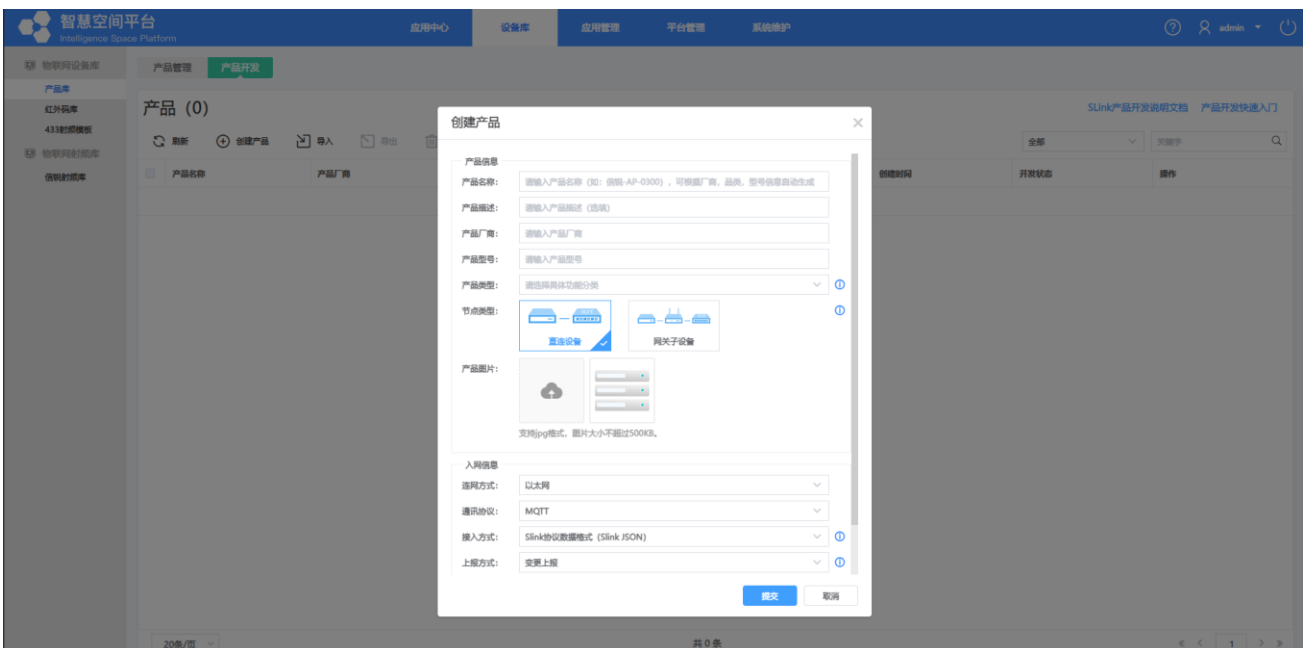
智慧空间平台
Intelligence Space Platform

应用中心 设备库 应用管理 平台管理 系统维护

admin

物联网设备库
产品库
红外码库
433射频模板
物联网射频库
信號射频库

产品管理 产品开发

产品 (0)

SLink产品开发说明文档 产品开发快速入门

刷新 创建产品 导入 导出

全部 关键字

产品名称 产品厂商 创建时间 开发状态 操作

创建产品

产品信息
产品名称: 请输入产品名称（如：信锐-AP-0300），可根据厂商、品类、型号信息自动生成
产品描述: 请输入产品描述（选填）
产品厂商: 请输入产品厂商
产品型号: 请输入产品型号
产品类型: 请选择具体功能分类
节点类型: 直连设备 网关子设备
产品图片:
支持jpg格式，图片大小不超过500KB。

入网信息
连网方式: 以太网
通讯协议: MQTT
接入方式: Slink协议数据格式（Slink JSON）
上报方式: 变更上报

提交 取消

20条/页

共 0 条

1